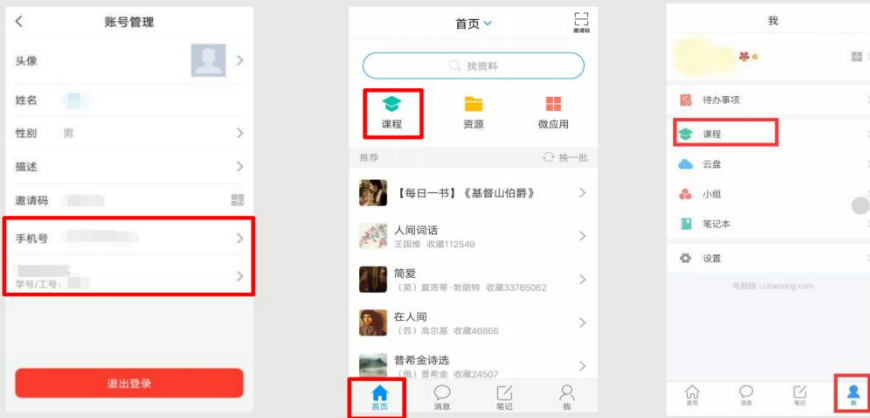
账号管理

头像

姓名

性别 男

描述

邀请码

手机号

学号/工号：

退出登录

首页

邀请码

找资料

课程

资源

微应用

推荐

换一批

【每日一书】《基督山伯爵》

人间词话
王国维 收藏112549

简爱
（英）夏洛蒂·勃朗特 收藏33785062

在人间
（苏）高尔基 收藏46866

普希金诗选
（俄）普希金 收藏24507

首页

消息

笔记

我

我

待办事项

课程

云盘

小组

笔记本

设置

电脑端 i.chaoxing.com

首页

消息

笔记

我